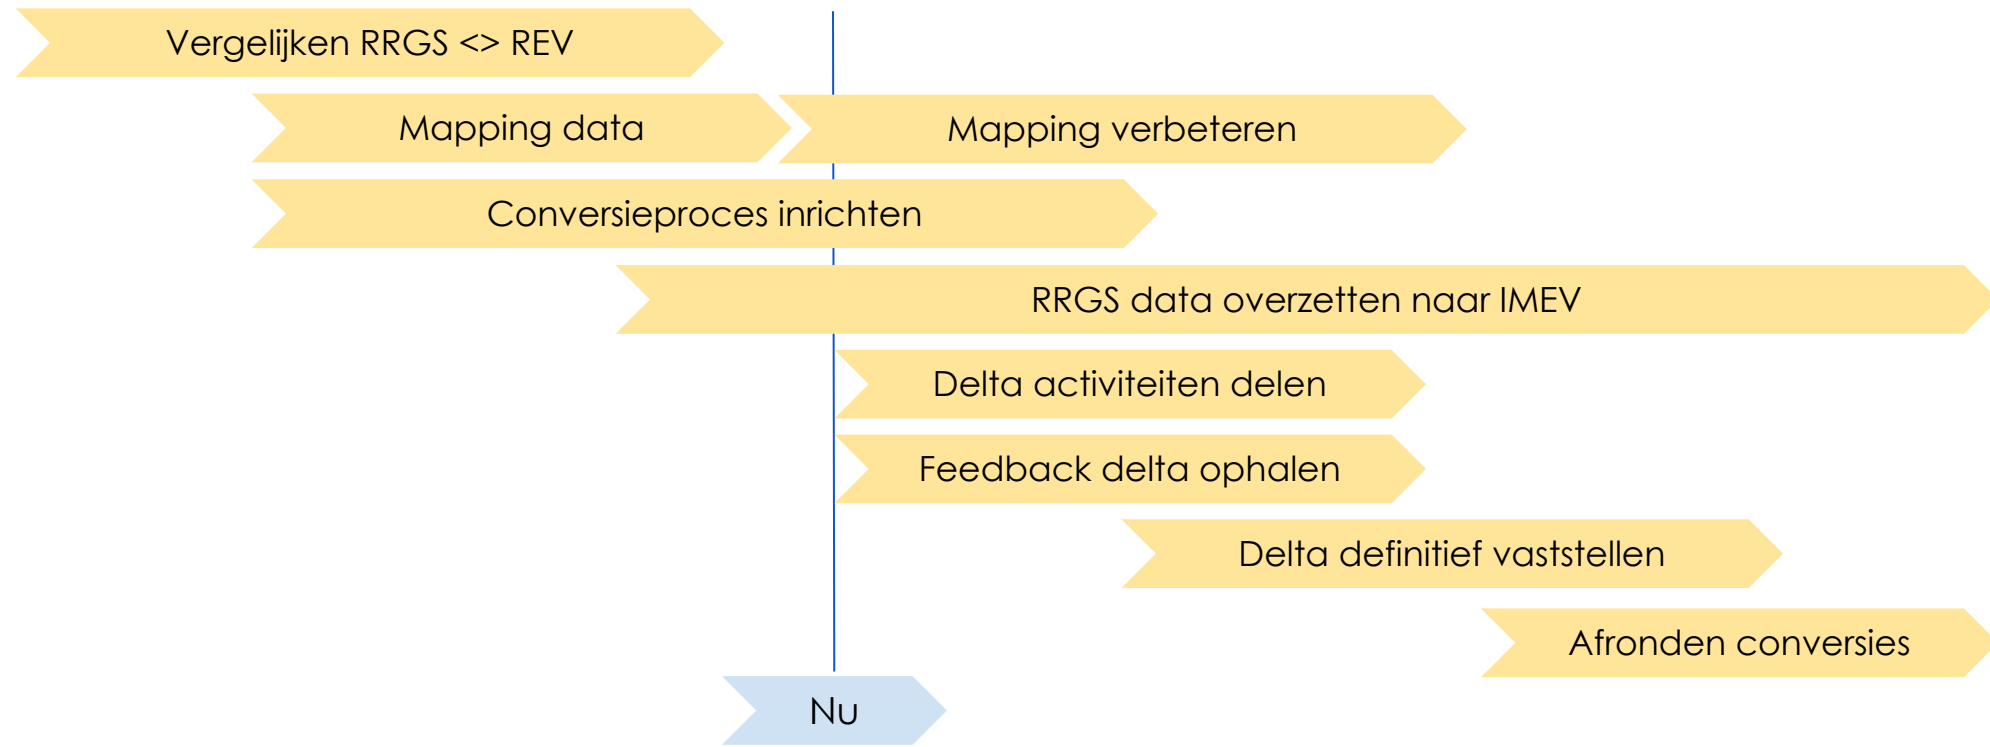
Vergelijken RRGS <> REV

Mapping data

Mapping verbeteren

Conversieproces inrichten

RRGS data overzetten naar IMEV

Delta activiteiten delen

Feedback delta ophalen

Delta definitief vaststellen

Afronden conversies

Nu